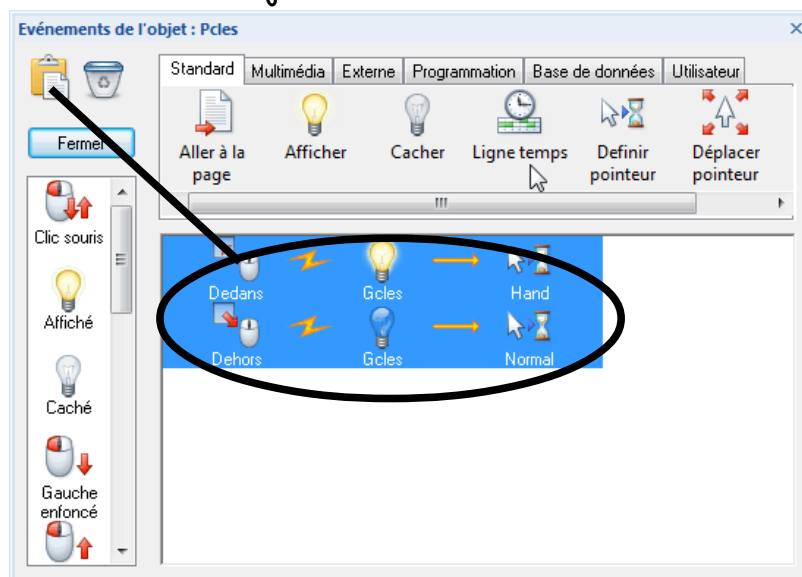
Evénements de l'objet : Pcles

Fermer

Clic souris

Affiché

Caché

Gauche enfoncé

Standard | Multimédia | Externe | Programmation | Base de données | Utilisateur

Aller à la page

Afficher

Cacher

Ligne temps

Definir pointeur

Déplacer pointeur

Dedans

Gcles

Hand

Dehors

Gcles

Normal